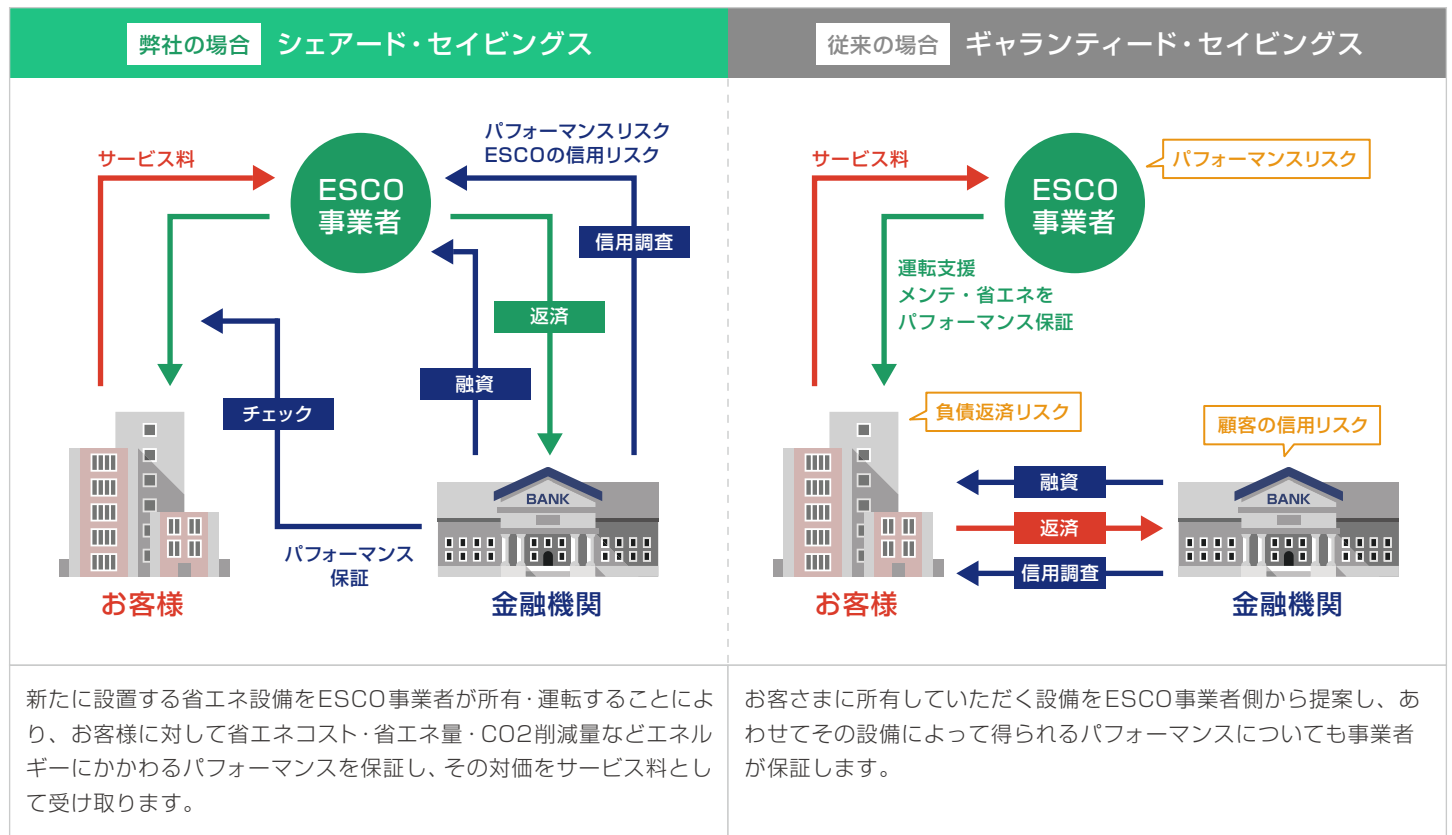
弊社の場合 シェアード・セイビングス

サービス料

ESCO
事業者

パフォーマンスリスク
ESCOの信用リスク

信用調査

返済

融資

チェック

パフォーマンス
保証

BANK

お客様

金融機関

新たに設置する省エネ設備をESCO事業者が所有・運転することにより、お客様に対して省エネコスト・省エネ量・CO2削減量などエネルギーにかかわるパフォーマンスを保証し、その対価をサービス料として受け取ります。

従来の場合 ギャランティード・セイビングス

サービス料

ESCO
事業者

パフォーマンスリスク

運転支援
メンテ・省エネを
パフォーマンス保証

負債返済リスク

顧客の信用リスク

融資

返済

信用調査

BANK

お客様

金融機関

お客さまに所有していただく設備をESCO事業者側から提案し、あわせてその設備によって得られるパフォーマンスについても事業者が保証します。